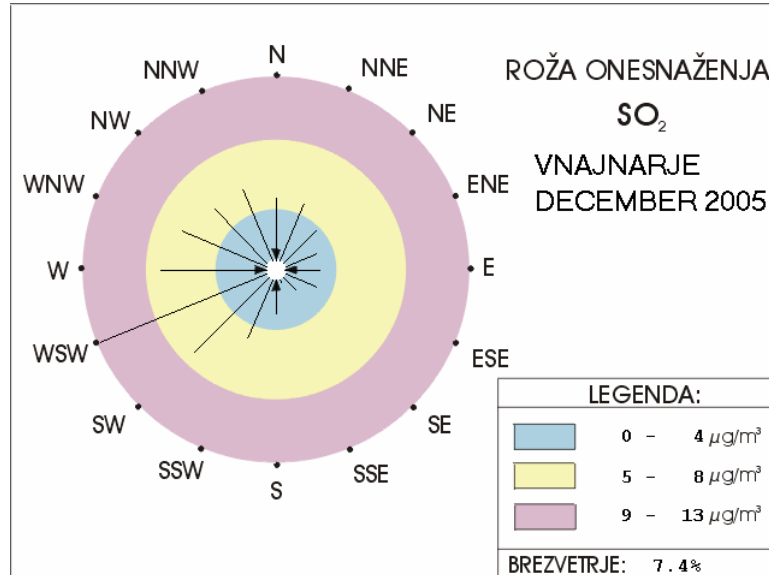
N
NNE
NE
ENE
E
ESE
SE
SSE
S
SSW
SW
WSW
W
WNW
NW
NNW

ROŽA ONESNAŽENJA
$SO_2$
VNAJNARJE
DECEMBER 2005

LEGENDA:
| | |
|---|---|
| | 0 - 4 $\mu g/m^3$ |
| | 5 - 8 $\mu g/m^3$ |
| | 9 - 13 $\mu g/m^3$ |

BREZVETRJE: 7.4%